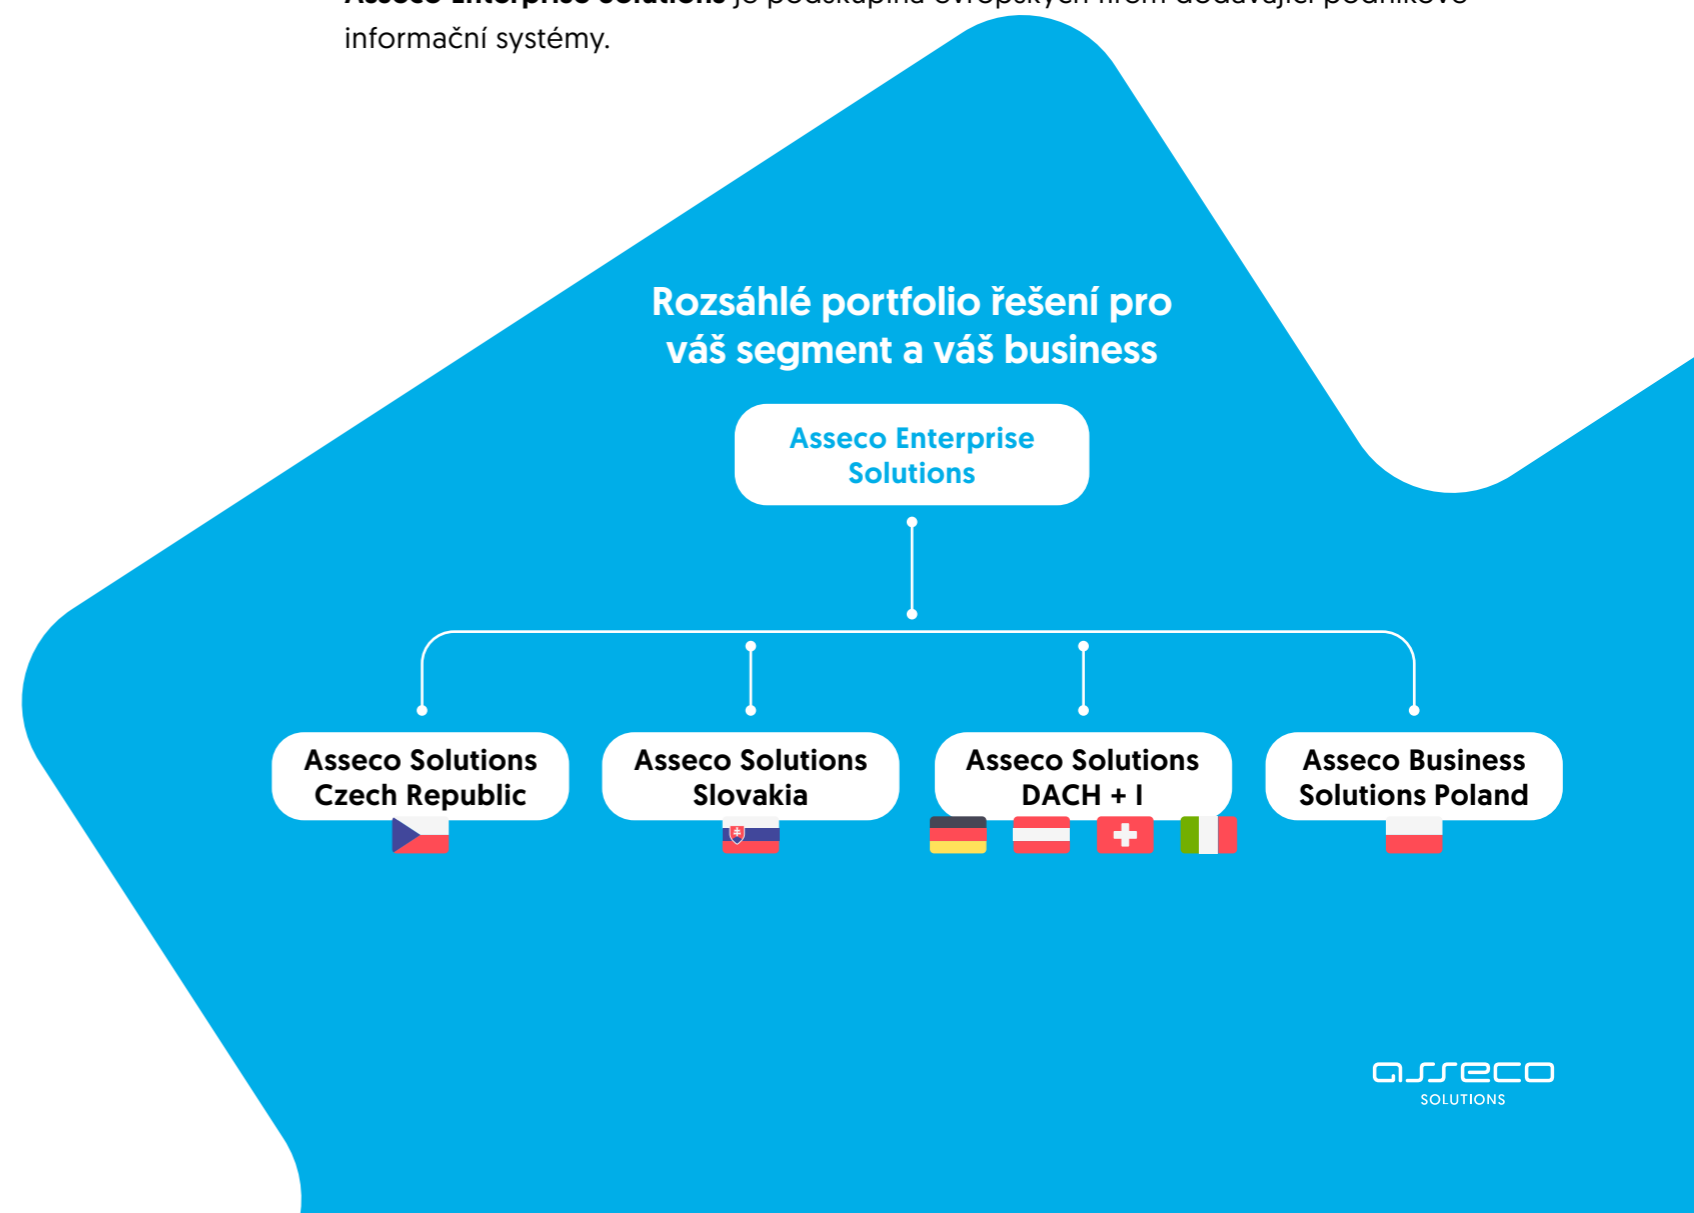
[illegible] informační systémy.

Rozsáhlé portfolio řešení pro váš segment a váš business

Asseco Enterprise Solutions

Asseco Solutions Czech Republic

Asseco Solutions Slovakia

Asseco Solutions DACH + I

Asseco Business Solutions Poland

asseco
SOLUTIONS